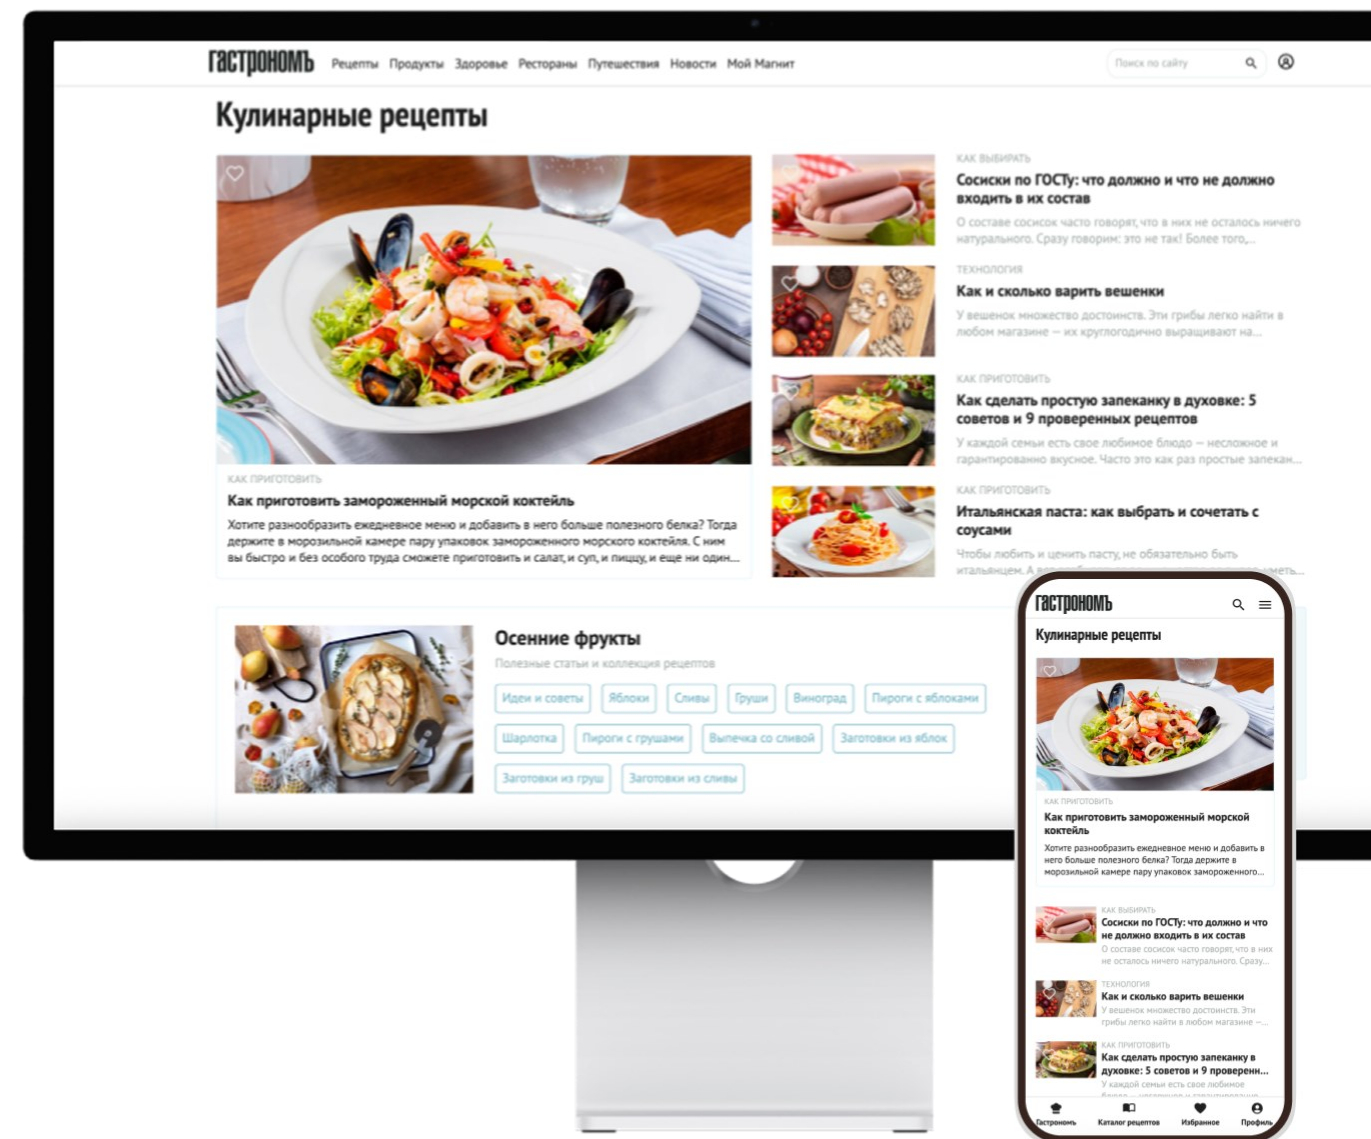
ГАСТРОНОМЪ Рецепты Продукты Здоровье Рестораны Путешествия Новости Мой Магнит

Поиск по сайту

Кулинарные рецепты

КАК ПРИГОТОВИТЬ
Как приготовить замороженный морской коктейль
Хотите разнообразить ежедневное меню и добавить в него больше полезного белка? Тогда держите в морозильной камере пару упаковок замороженного морского коктейля. С ним вы быстро и без особого труда сможете приготовить и салат, и суп, и пиццу, и еще ни один...

КАК ВЫБИРАТЬ
Сосиски по ГОСТу: что должно и что не должно входить в их состав
О составе сосисок часто говорят, что в них не осталось ничего натурального. Сразу говорим: это не так! Более того,...

ТЕХНОЛОГИЯ
Как и сколько варить вешенки
У вешенок множество достоинств. Эти грибы легко найти в любом магазине — их круглогодично выращивают на...

КАК ПРИГОТОВИТЬ
Как сделать простую запеканку в духовке: 5 советов и 9 проверенных рецептов
У каждой семьи есть свое любимое блюдо — несложное и гарантированно вкусное. Часто это как раз простые запекан...

КАК ПРИГОТОВИТЬ
Итальянская паста: как выбрать и сочетать с соусами
Чтобы любить и ценить пасту, не обязательно быть итальянцем. А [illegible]

Осенние фрукты
Полезные статьи и коллекции рецептов
Идеи и советы Яблоки Сливы Груши Виноград Пироги с яблоками Шарлотка Пироги с грушами Выпечка со сливой Заготовки из яблок Заготовки из груш Заготовки из сливы

ГАСТРОНОМЪ
Кулинарные рецепты
КАК ПРИГОТОВИТЬ
Как приготовить замороженный морской коктейль
Хотите разнообразить ежедневное меню и добавить в него больше полезного белка? Тогда держите в морозильной камере пару упаковок замороженного...
КАК ВЫБИРАТЬ
Сосиски по ГОСТу: что должно и что не должно входить в их состав
О составе сосисок часто говорят, что в них не осталось ничего натурального. Сразу...
ТЕХНОЛОГИЯ
Как и сколько варить вешенки
У вешенок множество достоинств. Эти грибы легко найти в любом магазине —...
КАК ПРИГОТОВИТЬ
Как сделать простую запеканку в духовке: 5 советов и 9 проверенн...
У каждой семьи есть свое любимое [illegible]
Гастрономъ Каталог рецептов Избранное Профиль